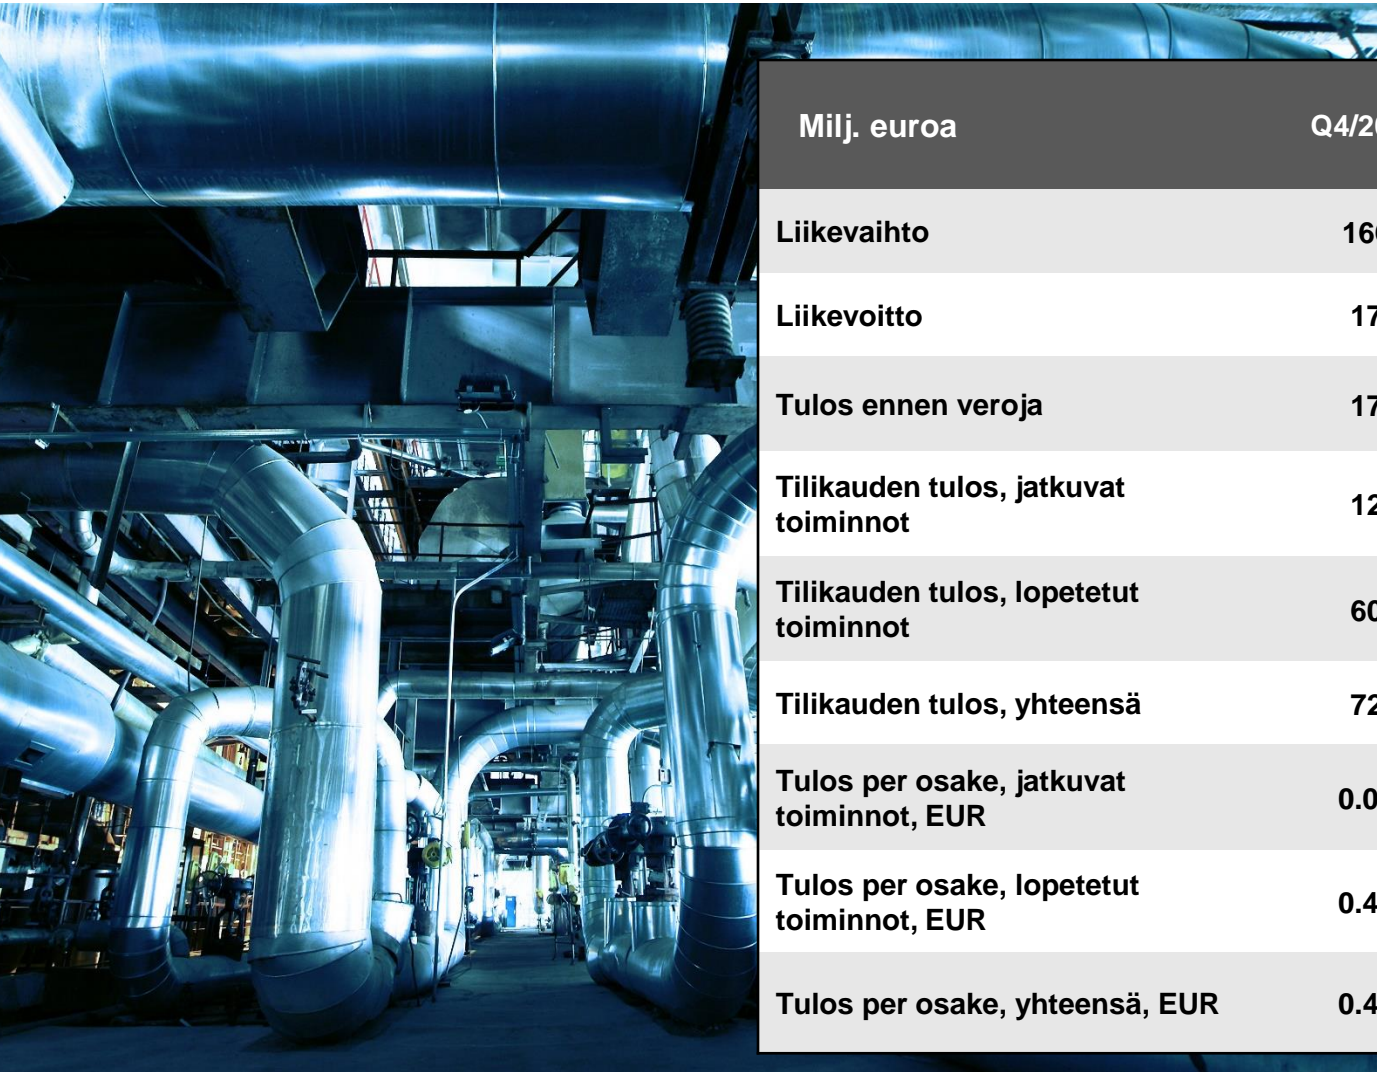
| Milj. euroa | Q4/2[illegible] |
|---|---|
| Liikevaihto | 16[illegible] |
| Liikevoitto | 17 |
| Tulos ennen veroja | 17 |
| Tilikauden tulos, jatkuvat toiminnot | 12 |
| Tilikauden tulos, lopetetut toiminnot | 60 |
| Tilikauden tulos, yhteensä | 72 |
| Tulos per osake, jatkuvat toiminnot, EUR | 0.0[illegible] |
| Tulos per osake, lopetetut toiminnot, EUR | 0.4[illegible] |
| Tulos per osake, yhteensä, EUR | 0.4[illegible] |